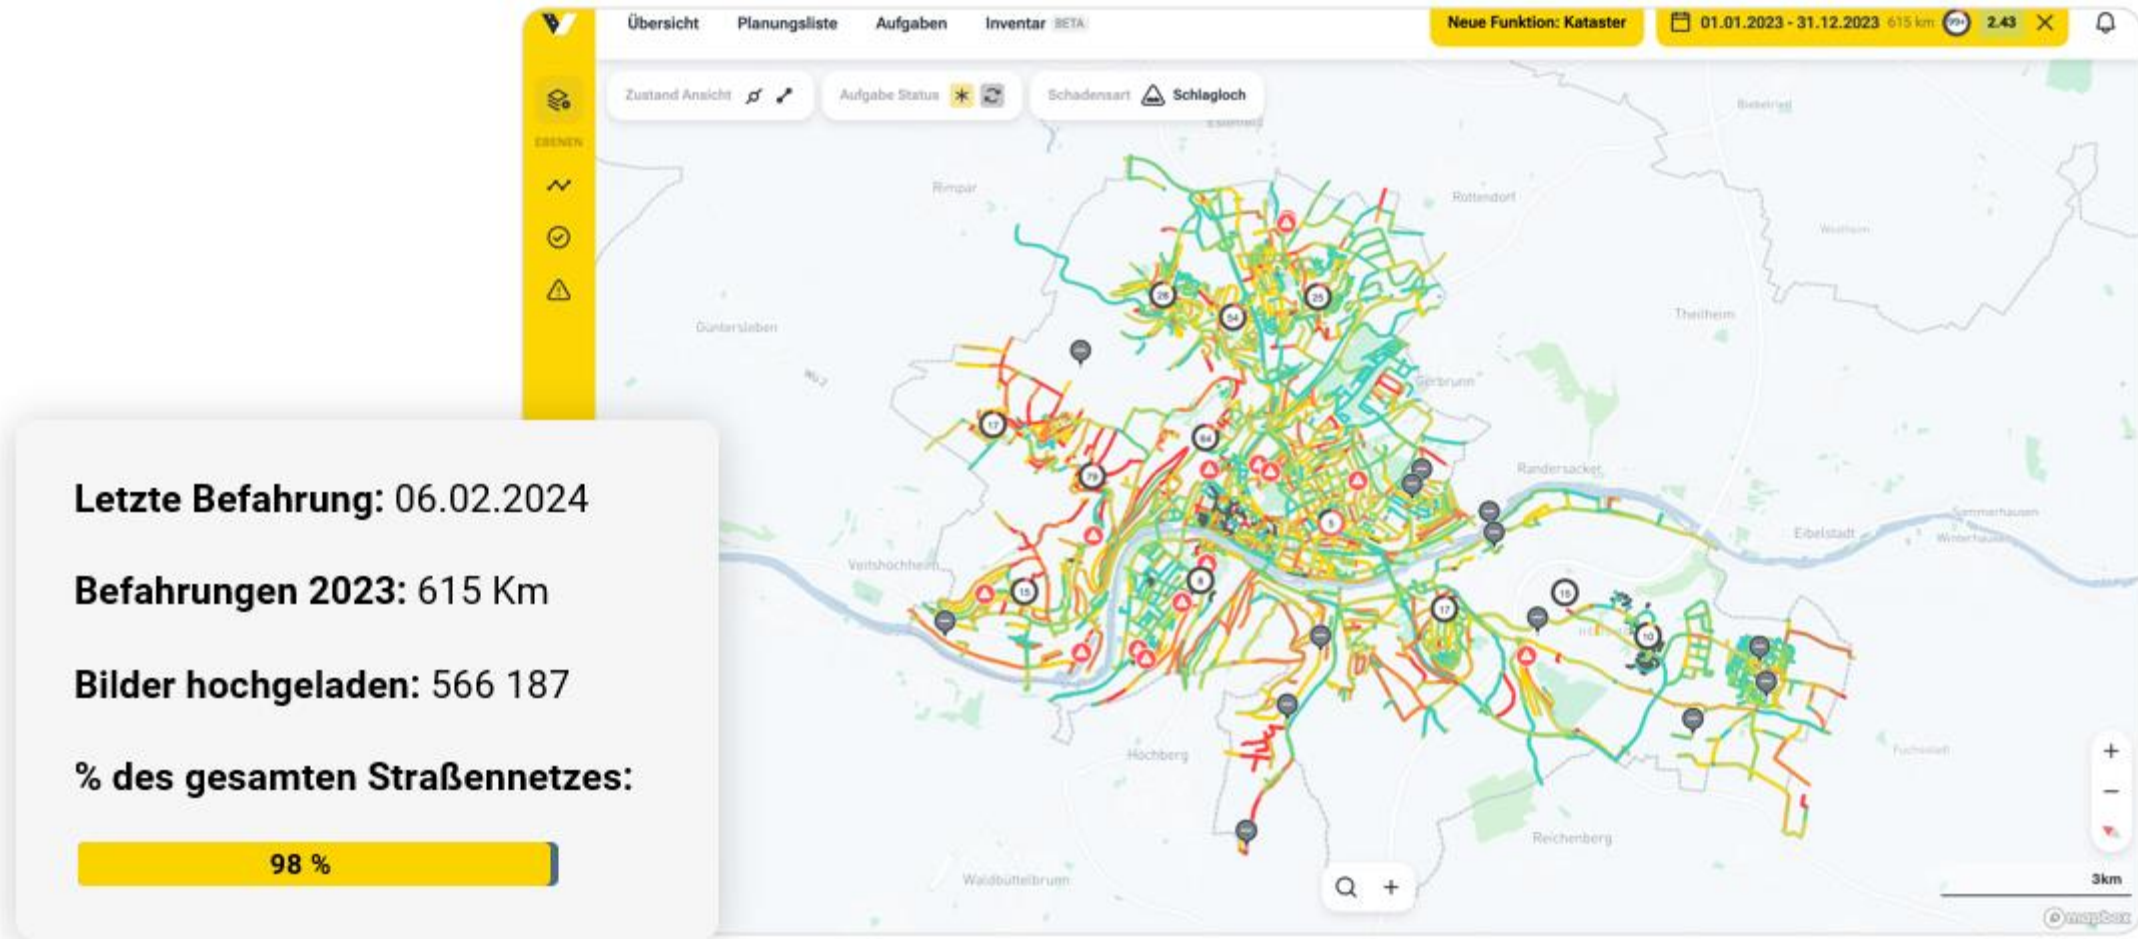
Übersicht Planungsliste Aufgaben Inventar BETA

Neue Funktion: Kataster

01.01.2023 - 31.12.2023 615 km 2.43

EBENEN

Zustand Ansicht

Aufgabe Status

Schadensart Schlagloch

Rimpar

Rottendorf

Güntersleben

Theilheim

Gerbrunn

Randersacker

Eibelstadt

Veitshöchheim

Höchberg

Reichenberg

Waldbüttelbrunn

Sommerhausen

3km

mapbox

Letzte Befahrung: 06.02.2024

Befahrungen 2023: 615 Km

Bilder hochgeladen: 566 187

% des gesamten Straßennetzes:

98 %